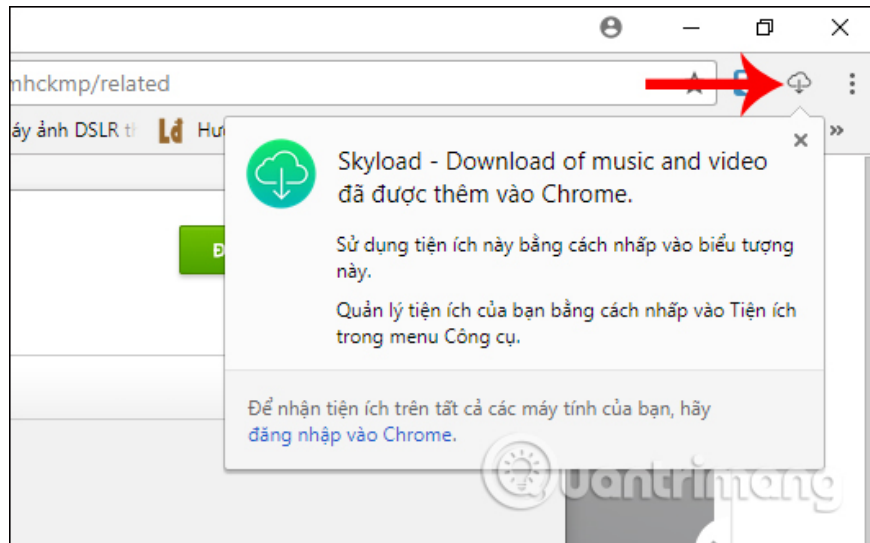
mhckmp/related

áy ảnh DSLR t

Skyload - Download of music and video đã được thêm vào Chrome.

Sử dụng tiện ích này bằng cách nhấp vào biểu tượng này.

Quản lý tiện ích của bạn bằng cách nhấp vào Tiện ích trong menu Công cụ.

Để nhận tiện ích trên tất cả các máy tính của bạn, hãy đăng nhập vào Chrome.

Quantrimang